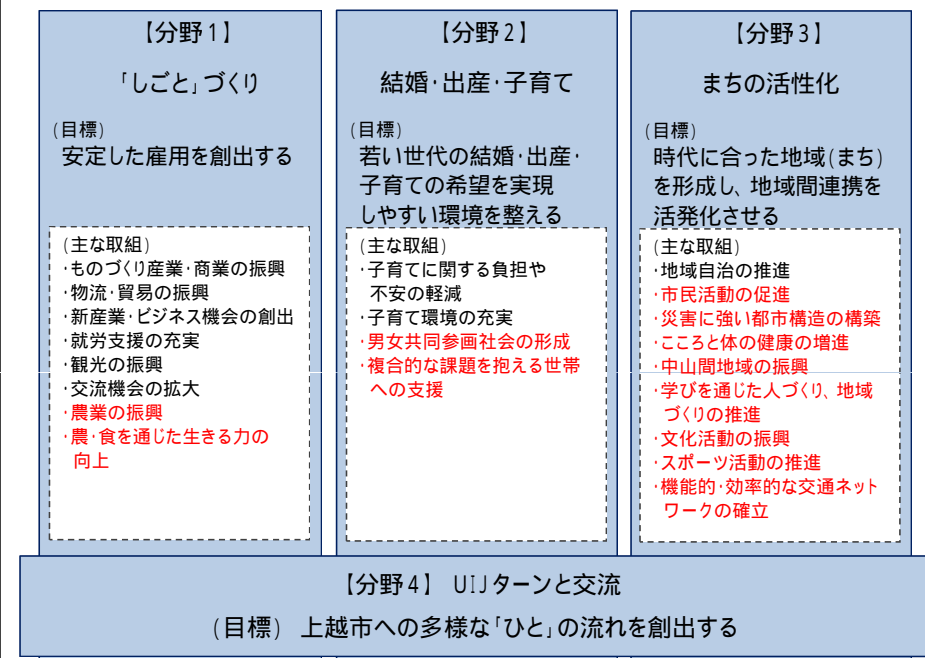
【分野１】

「しごと」づくり

（目標）
安定した雇用を創出する

（主な取組）
・ものづくり産業・商業の振興
・物流・貿易の振興
・新産業・ビジネス機会の創出
・就労支援の充実
・観光の振興
・交流機会の拡大
・農業の振興
・農・食を通じた生きる力の向上

【分野２】

結婚・出産・子育て

（目標）
若い世代の結婚・出産・子育ての希望を実現しやすい環境を整える

（主な取組）
・子育てに関する負担や不安の軽減
・子育て環境の充実
・男女共同参画社会の形成
・複合的な課題を抱える世帯への支援

【分野３】

まちの活性化

（目標）
時代に合った地域（まち）を形成し、地域間連携を活発化させる

（主な取組）
・地域自治の推進
・市民活動の促進
・災害に強い都市構造の構築
・こころと体の健康の増進
・中山間地域の振興
・学びを通じた人づくり、地域づくりの推進
・文化活動の振興
・スポーツ活動の推進
・機能的・効率的な交通ネットワークの確立

【分野４】 UIJターンと交流

（目標） 上越市への多様な「ひと」の流れを創出する